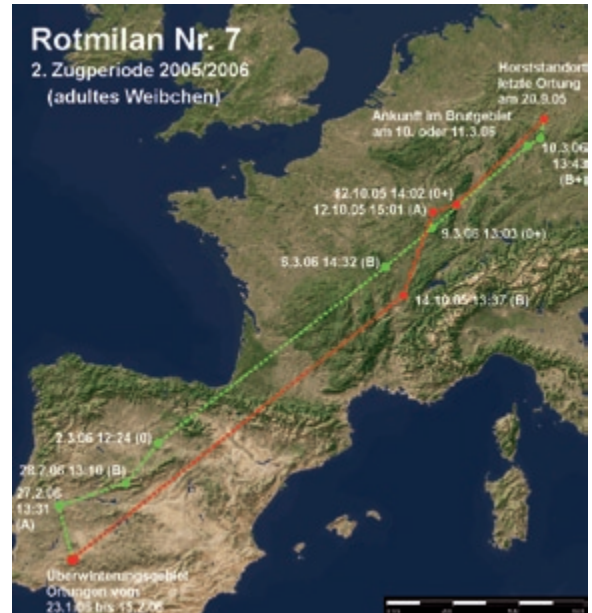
Rotmilan Nr. 7
2. Zugperiode 2005/2006
(adultes Weibchen)

Horststandort
letzte Ortung
am 20.9.05

Ankunft im Brutgebiet
am 10. oder 11.3.06

10.3.06
13:4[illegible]
(B+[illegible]

12.10.05 14:02 (0+)
12.10.05 15:01 (A)

9.3.06 13:03 (0+)

8.3.06 14:32 (B)

14.10.05 13:37 (B)

2.3.06 12:24 (0)

28.2.06 13:10 (B)

27.2.06
13:31
(A)

Überwinterungsgebiet
Ortungen vom
23.1.06 bis 15.2.06